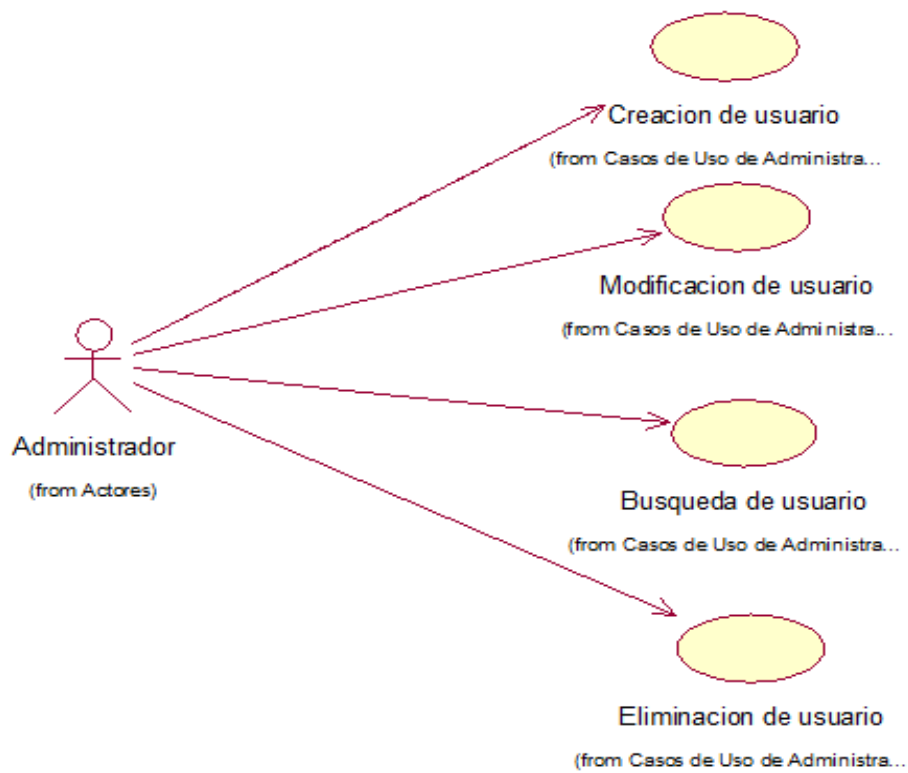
Creacion de usuario

(from Casos de Uso de Administra...

Modificacion de usuario

(from Casos de Uso de Administra...

Administrador

(from Actores)

Busqueda de usuario

(from Casos de Uso de Administra...

Eliminacion de usuario

(from Casos de Uso de Administra...